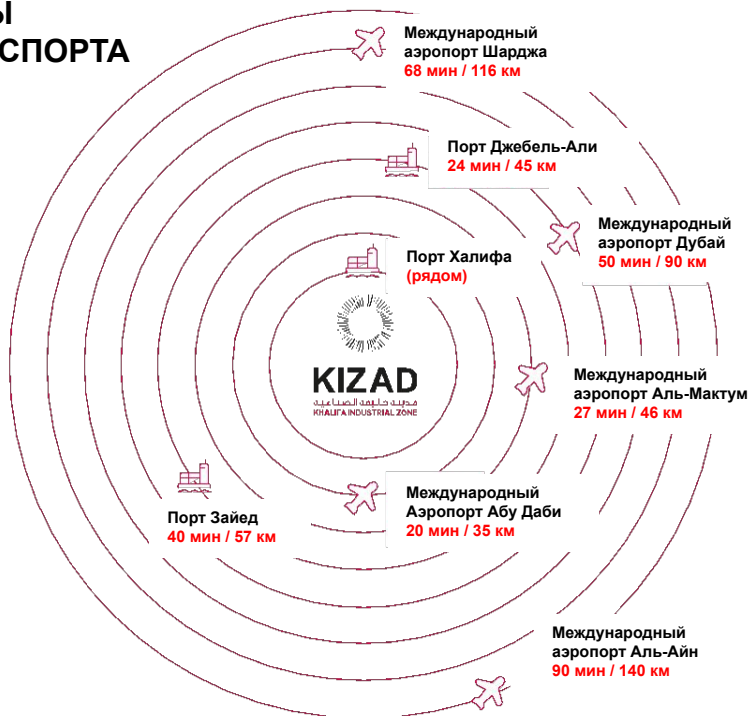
Ы
СПОРТА

Международный аэропорт Шарджа
68 мин / 116 км

Порт Джебель-Али
24 мин / 45 км

Международный аэропорт Дубай
50 мин / 90 км

Порт Халифа
(рядом)

مدينة خليفة الصناعية
KIZAD
KHALIFA INDUSTRIAL ZONE

Международный аэропорт Аль-Мактум
27 мин / 46 км

Международный Аэропорт Абу Даби
20 мин / 35 км

Порт Зайед
40 мин / 57 км

Международный аэропорт Аль-Айн
90 мин / 140 км